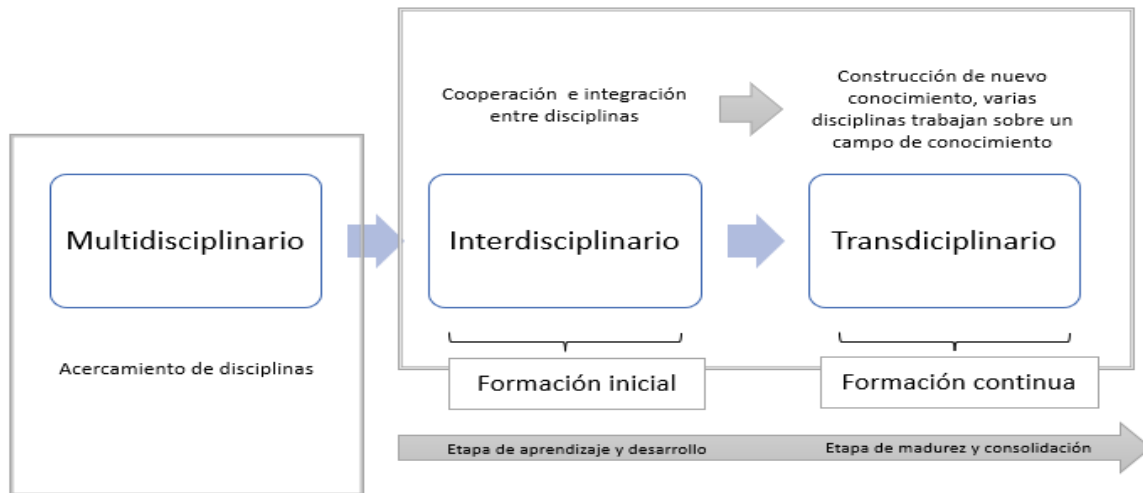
Cooperación e integración entre disciplinas

Construcción de nuevo conocimiento, varias disciplinas trabajan sobre un campo de conocimiento

Multidisciplinario

Interdisciplinario

Transdiciplinario

Acercamiento de disciplinas

Formación inicial

Formación continua

Etapa de aprendizaje y desarrollo

Etapa de madurez y consolidación